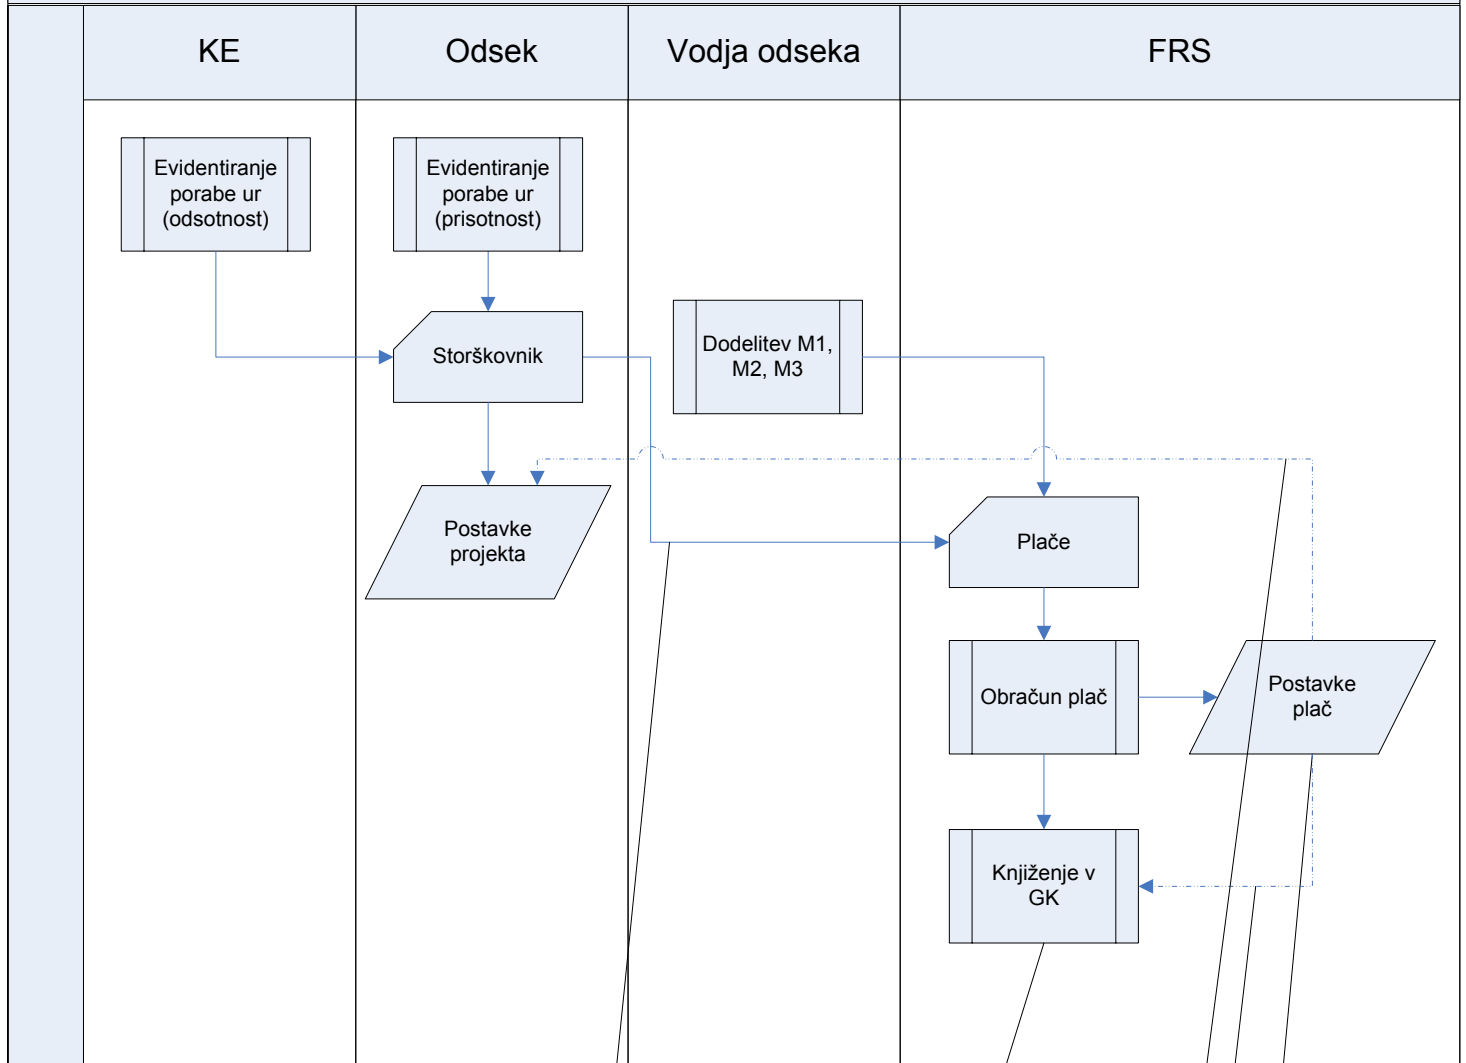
KE

Odsek

Vodja odseka

FRS

Evidentiranje porabe ur (odsotnost)

Evidentiranje porabe ur (prisotnost)

Storškovnik

Dodelitev M1, M2, M3

Postavke projekta

Plače

Obračun plač

Postavke plač

Knjiženje v GK